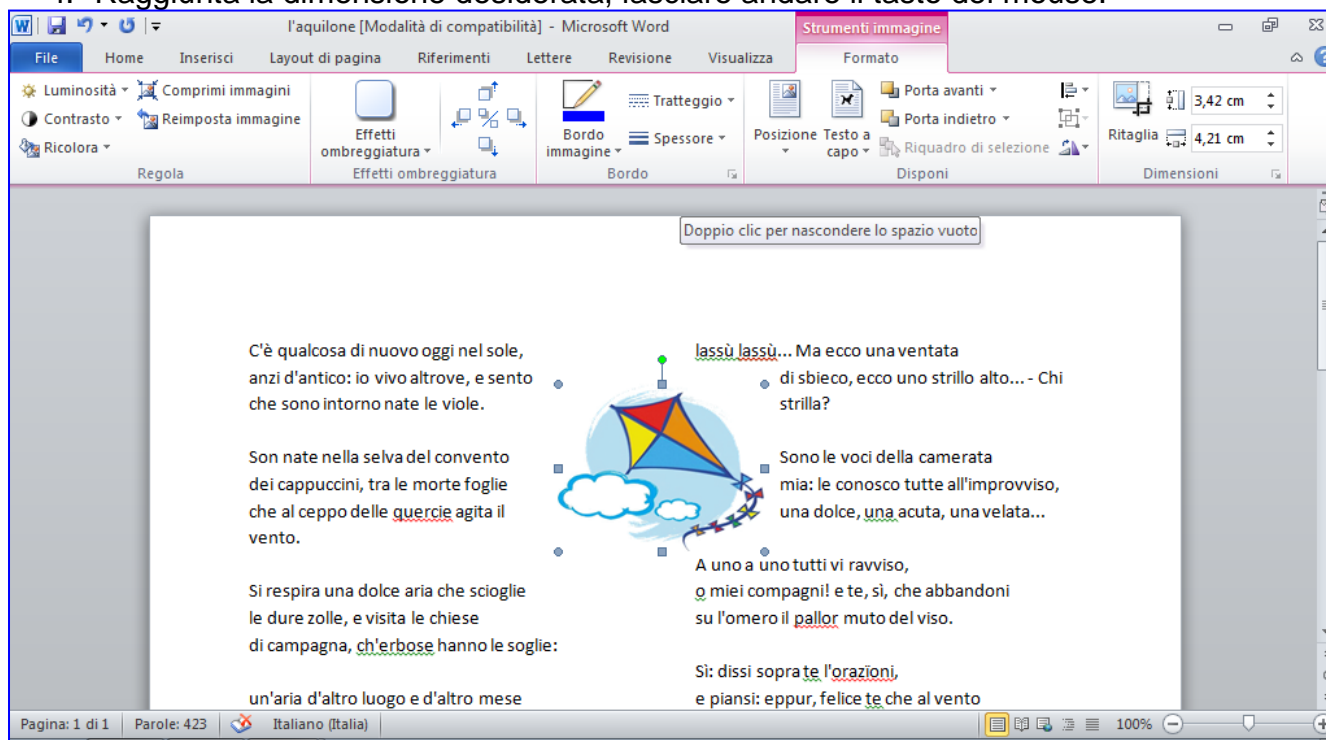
l'aquilone [Modalità di compatibilità] - Microsoft Word

Strumenti immagine

File | Home | Inserisci | Layout di pagina | Riferimenti | Lettere | Revisione | Visualizza | Formato

Luminosità | Comprimi immagini | Contrasto | Reimposta immagine | Ricolora

Regola

Effetti ombreggiatura

Effetti ombreggiatura

Bordo immagine | Tratteggio | Spessore

Bordo

Posizione | Testo a capo | Porta avanti | Porta indietro | Riquadro di selezione

Disponi

Ritaglia | 3,42 cm | 4,21 cm

Dimensioni

Doppio clic per nascondere lo spazio vuoto

C'è qualcosa di nuovo oggi nel sole,
anzi d'antico: io vivo altrove, e sento
che sono intorno nate le viole.

Son nate nella selva del convento
dei cappuccini, tra le morte foglie
che al ceppo delle quercie agita il vento.

Si respira una dolce aria che scioglie
le dure zolle, e visita le chiese
di campagna, ch'erbose hanno le soglie:

un'aria d'altro luogo e d'altro mese

lassù lassù... Ma ecco una ventata
di sbieco, ecco uno strillo alto... - Chi strilla?

Sono le voci della camerata
mia: le conosco tutte all'improvviso,
una dolce, una acuta, una velata...

A uno a uno tutti vi ravviso,
o miei compagni! e te, sì, che abbandoni
su l'omero il pallor muto del viso.

Sì: dissi sopra te l'orazïoni,
e piansi: eppur, felice te che al vento

Pagina: 1 di 1 | Parole: 423 | Italiano (Italia) | 100%